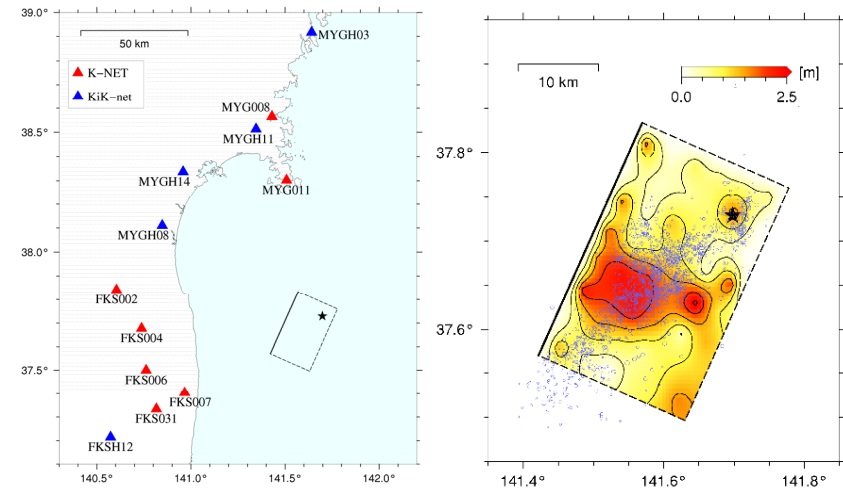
39.0°
38.5°
38.0°
37.5°
50 km
K–NET
KiK–net
MYGH03
MYG008
MYGH11
MYGH14
MYG011
MYGH08
FKS002
FKS004
FKS006
FKS007
FKS031
FKSH12
140.5°
141.0°
141.5°
142.0°

10 km
0.0
2.5
[m]
37.8°
37.6°
141.4°
141.6°
141.8°